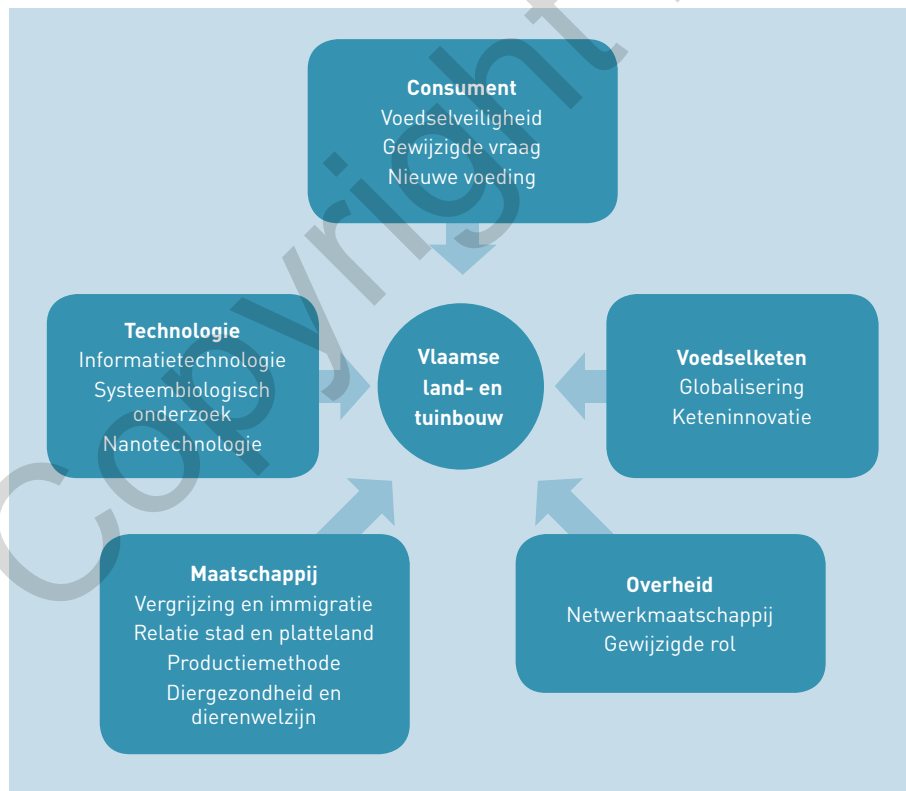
Consument
Voedselveiligheid
Gewijzigde vraag
Nieuwe voeding

Technologie
Informatietechnologie
Systeembiologisch onderzoek
Nanotechnologie

Vlaamse land- en tuinbouw

Voedselketen
Globalisering
Keteninnovatie

Maatschappij
Vergrijzing en immigratie
Relatie stad en platteland
Productiemethode
Diergezondheid en dierenwelzijn

Overheid
Netwerkmaatschappij
Gewijzigde rol

Copyright